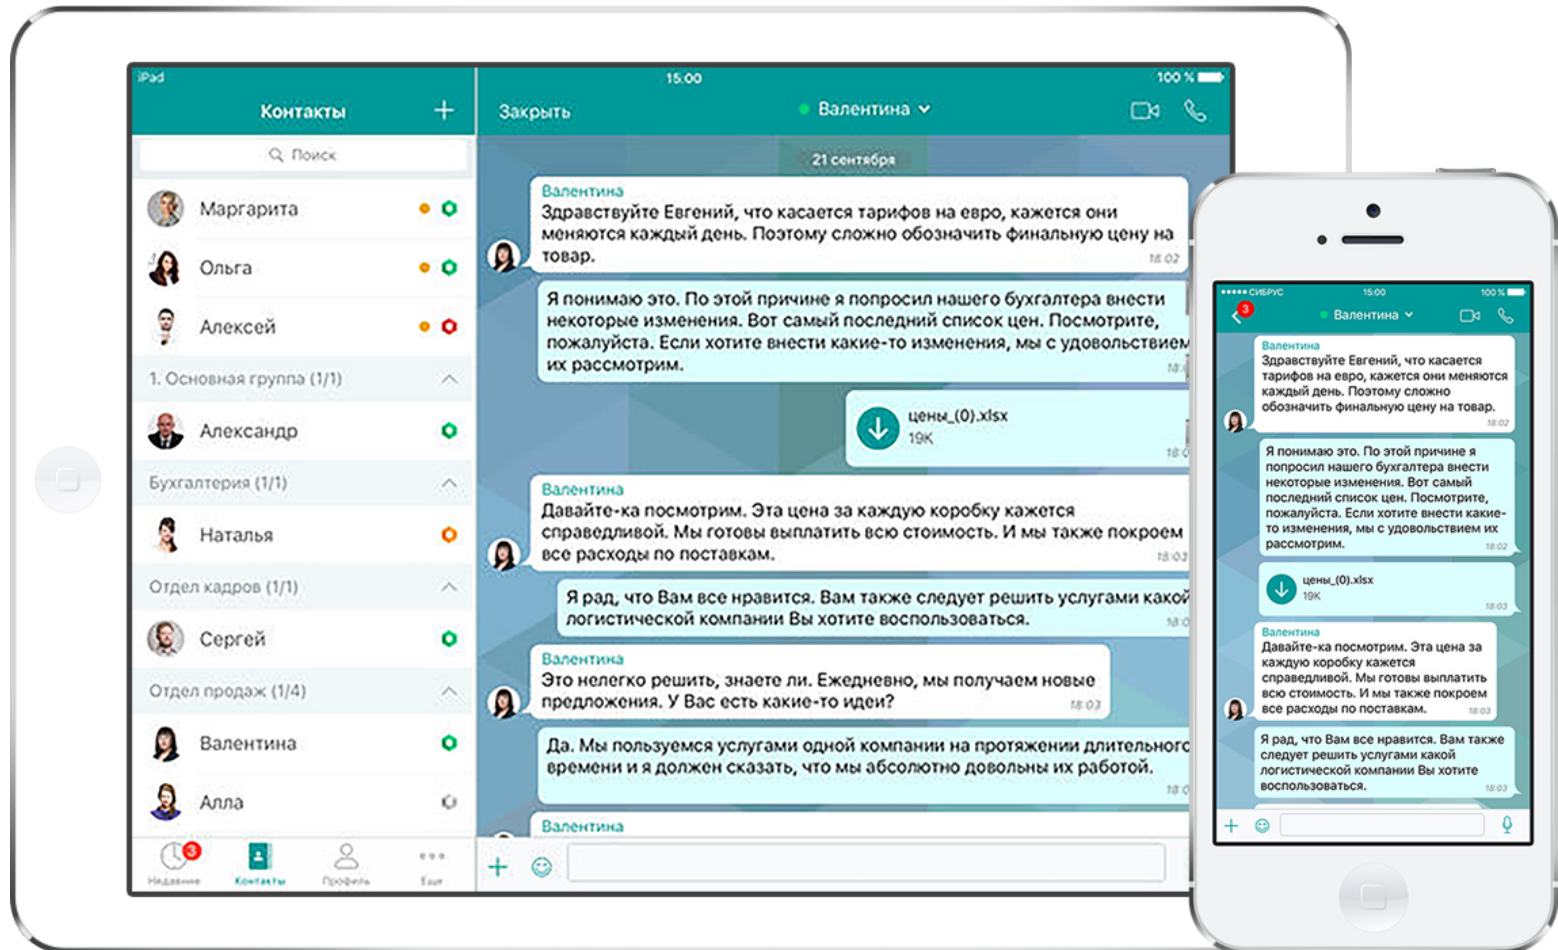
iPad
15:00
100 %

Контакты +
Поиск
Маргарита
Ольга
Алексей
1. Основная группа (1/1)
Александр
Бухгалтерия (1/1)
Наталья
Отдел кадров (1/1)
Сергей
Отдел продаж (1/4)
Валентина
Алла

3
Недавние
Контакты
Профиль
Еще

Закрыть
Валентина

21 сентября

Валентина
Здравствуйте Евгений, что касается тарифов на евро, кажется они меняются каждый день. Поэтому сложно обозначить финальную цену на товар.
18:02

Я понимаю это. По этой причине я попросил нашего бухгалтера внести некоторые изменения. Вот самый последний список цен. Посмотрите, пожалуйста. Если хотите внести какие-то изменения, мы с удовольствием их рассмотрим.
18:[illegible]

цены_(0).xlsx
19K
18:0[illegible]

Валентина
Давайте-ка посмотрим. Эта цена за каждую коробку кажется справедливой. Мы готовы выплатить всю стоимость. И мы также покроем все расходы по поставкам.
18:03

Я рад, что Вам все нравится. Вам также следует решить услугами какой логистической компании Вы хотите воспользоваться.
18:0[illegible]

Валентина
Это нелегко решить, знаете ли. Ежедневно, мы получаем новые предложения. У Вас есть какие-то идеи?
18:03

Да. Мы пользуемся услугами одной компании на протяжении длительного времени и я должен сказать, что мы абсолютно довольны их работой.
18:0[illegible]

Валентина

••••• СИБРУС
15:00
100 %
3
Валентина

Валентина
Здравствуйте Евгений, что касается тарифов на евро, кажется они меняются каждый день. Поэтому сложно обозначить финальную цену на товар.
18:02

Я понимаю это. По этой причине я попросил нашего бухгалтера внести некоторые изменения. Вот самый последний список цен. Посмотрите, пожалуйста. Если хотите внести какие-то изменения, мы с удовольствием их рассмотрим.
18:02

цены_(0).xlsx
19K
18:03

Валентина
Давайте-ка посмотрим. Эта цена за каждую коробку кажется справедливой. Мы готовы выплатить всю стоимость. И мы также покроем все расходы по поставкам.
18:03

Я рад, что Вам все нравится. Вам также следует решить услугами какой логистической компании Вы хотите воспользоваться.
18:03